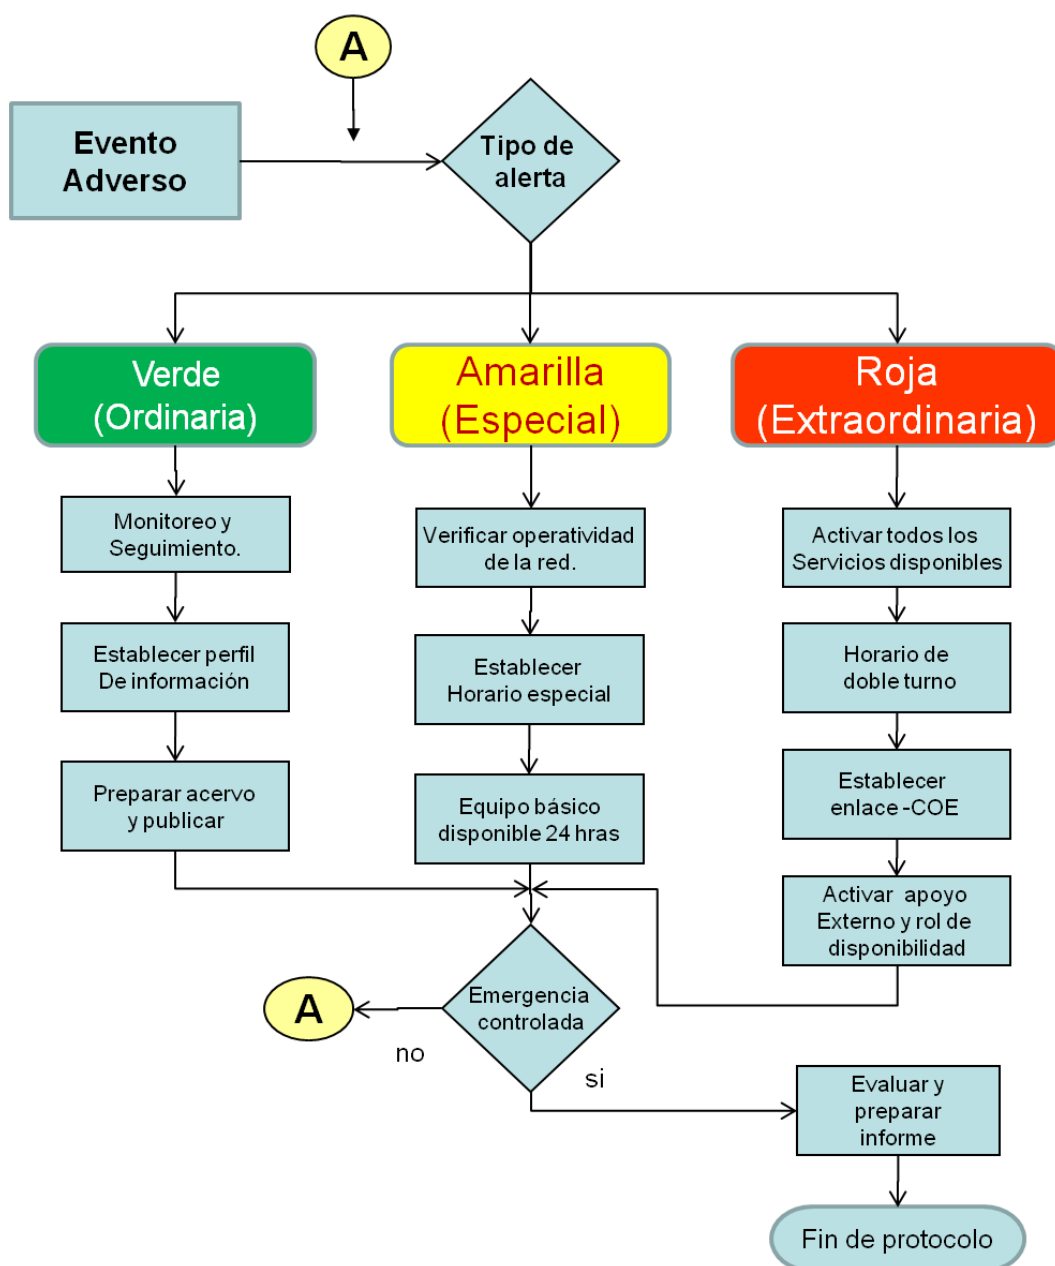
A

Evento Adverso

Tipo de alerta

Verde (Ordinaria)

Amarilla (Especial)

Roja (Extraordinaria)

Monitoreo y Seguimiento.

Establecer perfil De información

Preparar acervo y publicar

Verificar operatividad de la red.

Establecer Horario especial

Equipo básico disponible 24 hras

Activar todos los Servicios disponibles

Horario de doble turno

Establecer enlace -COE

Activar apoyo Externo y rol de disponibilidad

Emergencia controlada

A

no

si

Evaluar y preparar informe

Fin de protocolo